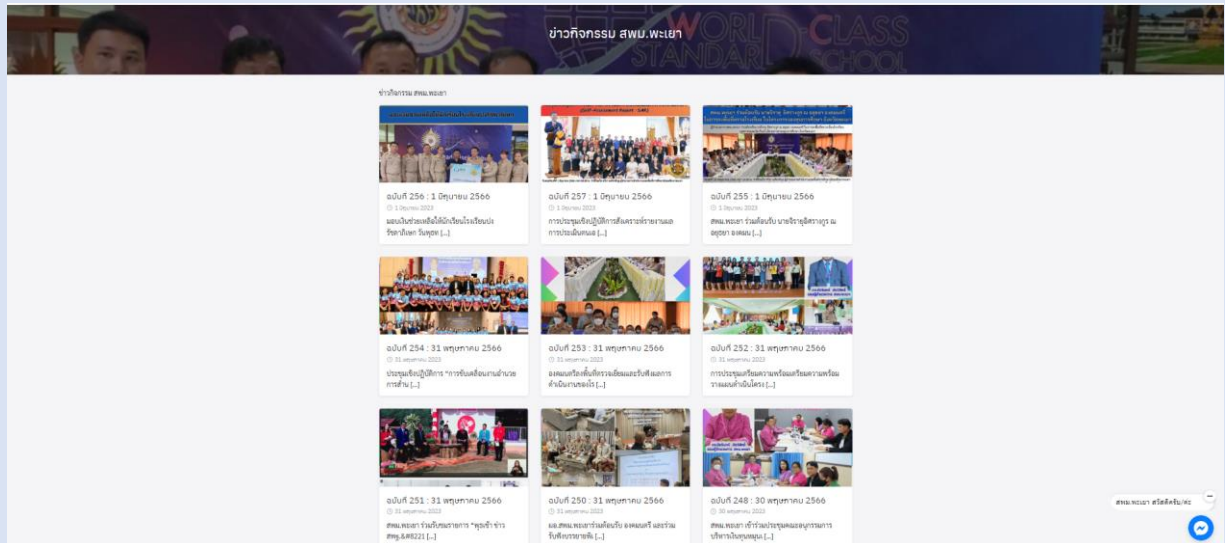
ข่าวกิจกรรม สพม.พะเยา

ข่าวกิจกรรม สพม.พะเยา

ฉบับที่ 256 : 1 มิถุนายน 2566
1 มิถุนายน 2023
มอบเงินช่วยเหลือให้นักเรียนโรงเรียนประชาอุทิศ [...]

ฉบับที่ 257 : 1 มิถุนายน 2566
1 มิถุนายน 2023
การประชุมเชิงปฏิบัติการสังเคราะห์รายงานผลการประเมินตนเอง [...]

ฉบับที่ 255 : 1 มิถุนายน 2566
1 มิถุนายน 2023
สพม.พะเยา ร่วมต้อนรับ นายจิรายุอัครากูร ณ อยุธยา องคมน [...]

ฉบับที่ 254 : 31 พฤษภาคม 2566
31 พฤษภาคม 2023
ประชุมเชิงปฏิบัติการ "การขับเคลื่อนงานอำนวยการด้าน [...]

ฉบับที่ 253 : 31 พฤษภาคม 2566
31 พฤษภาคม 2023
องคมนตรีลงพื้นที่ตรวจเยี่ยมและรับฟังผลการดำเนินงานของโร [...]

ฉบับที่ 252 : 31 พฤษภาคม 2566
31 พฤษภาคม 2023
การประชุมเตรียมความพร้อมเตรียมความพร้อมรายงานผลดำเนินโครง [...]

ฉบับที่ 251 : 31 พฤษภาคม 2566
31 พฤษภาคม 2023
สพม.พะเยา ร่วมรับชมรายการ "พุธเช้า ข่าวสพฐ.&#8221; [...]

ฉบับที่ 250 : 31 พฤษภาคม 2566
31 พฤษภาคม 2023
ผอ.สพม.พะเยาร่วมต้อนรับ องคมนตรี และร่วมรับฟังบรรยายสรุ [...]

ฉบับที่ 248 : 30 พฤษภาคม 2566
30 พฤษภาคม 2023
สพม.พะเยา เข้าร่วมประชุมคณะอนุกรรมการบริหารเงินทุนหมุน [...]

สพม.พะเยา สวัสดีครับ/ค่ะ